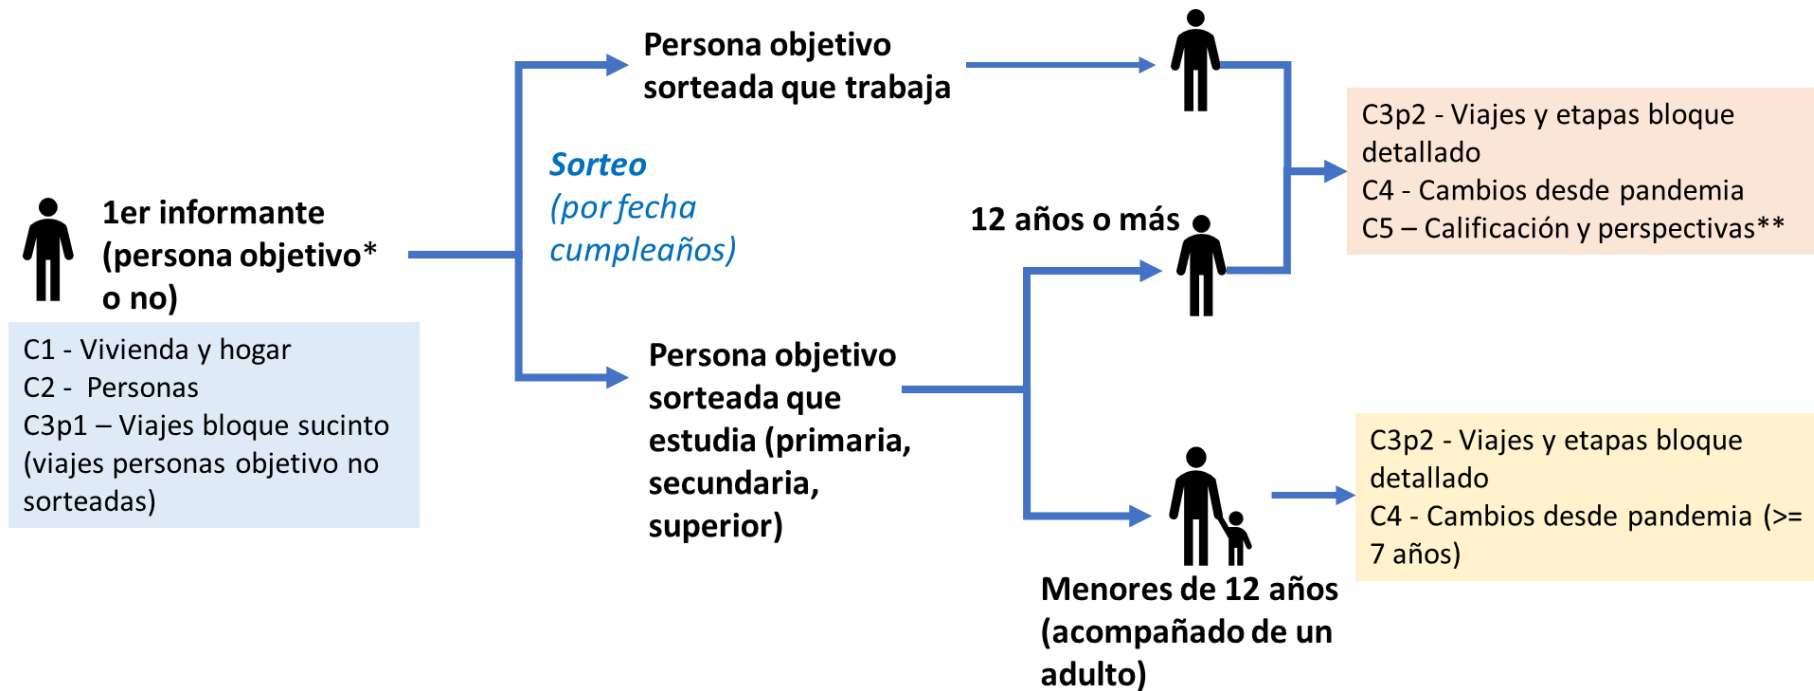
1er informante (persona objetivo* o no)

C1 - Vivienda y hogar
C2 - Personas
C3p1 – Viajes bloque sucinto (viajes personas objetivo no sorteadas)

Sorteo
(por fecha cumpleaños)

Persona objetivo sorteada que trabaja

Persona objetivo sorteada que estudia (primaria, secundaria, superior)

12 años o más

Menores de 12 años (acompañado de un adulto)

C3p2 - Viajes y etapas bloque detallado
C4 - Cambios desde pandemia
C5 – Calificación y perspectivas**

C3p2 - Viajes y etapas bloque detallado
C4 - Cambios desde pandemia (>= 7 años)